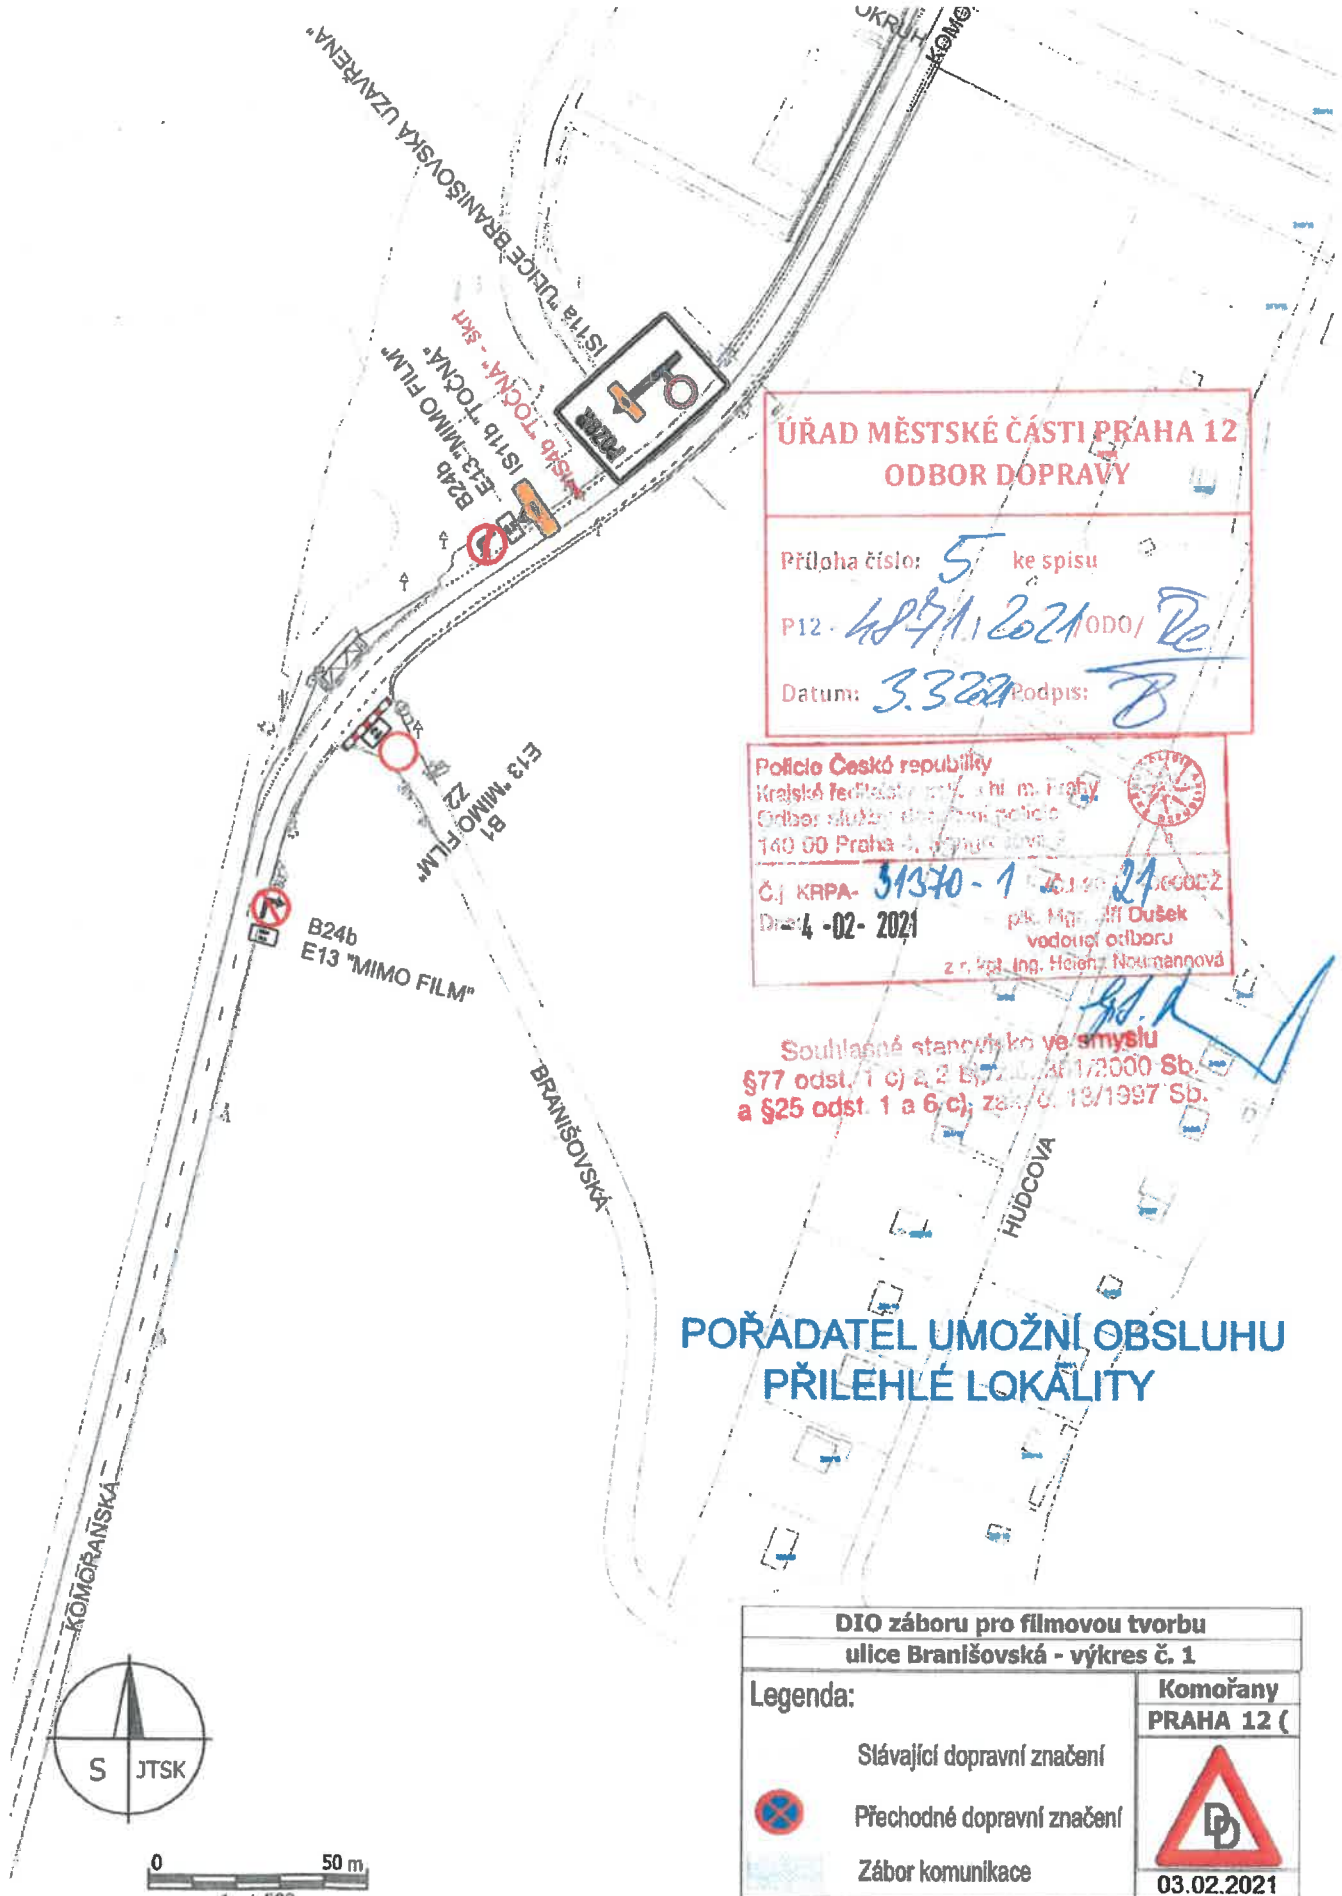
OKRUH
KOMO

IS11a "ULICE BRANIŠOVSKÁ UZAVŘENA"

IS11b "TOČNA" - 5km
IS11b "TOČNA"
E13 "MIMO FILM"
B24b

POZOR

E13 "MIMO FILM"
Z2
B1

B24b
E13 "MIMO FILM"

BRANIŠOVSKÁ

ÚŘAD MĚSTSKÉ ČÁSTI PRAHA 12
ODBOR DOPRAVY

Příloha číslo: 5 ke spisu
P12 - 4891/2021/ODO/Pe
Datum: 3.3.2021 Podpis:

Policie České republiky
Krajské ředitelství policie hl. m. Prahy
Odbor služby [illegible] policie
140 00 Praha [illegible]
Č.j. KRPA- 31370-1 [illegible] 21 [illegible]
Dne 4 -02- 2021
plk. Mgr. Jiří Dušek
vedoucí odboru
z.r. kpt. Ing. Helena Neumannová

Souhlasné stanovisko ve smyslu
§77 odst. 1 c) a 2 b) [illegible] 361/2000 Sb.
a §25 odst. 1 a 6 c) zák. č. 13/1997 Sb.

HŮDCOVA

POŘADATEL UMOŽNÍ OBSLUHU
PŘILEHLÉ LOKALITY

KOMOŘANSKÁ

S JTSK

0 50 m

DIO záboru pro filmovou tvorbu
ulice Branišovská - výkres č. 1

Legenda:
Stávající dopravní značení
Přechodné dopravní značení
Zábor komunikace

Komořany
PRAHA 12 (

03.02.2021